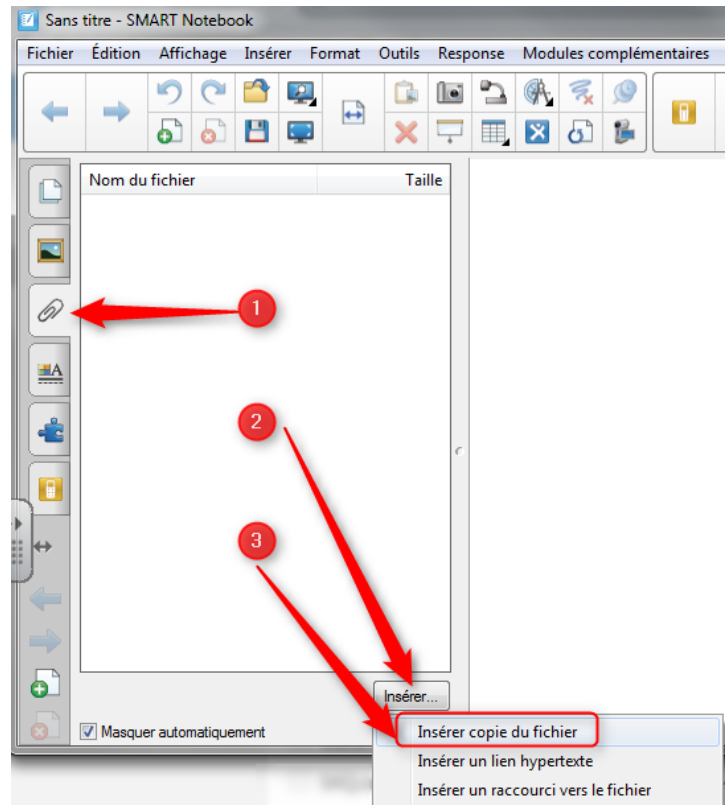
Sans titre - SMART Notebook

Fichier Édition Affichage Insérer Format Outils Response Modules complémentaires

Nom du fichier Taille

1

2

3

Insérer...

Masquer automatiquement

Insérer copie du fichier
Insérer un lien hypertexte
Insérer un raccourci vers le fichier